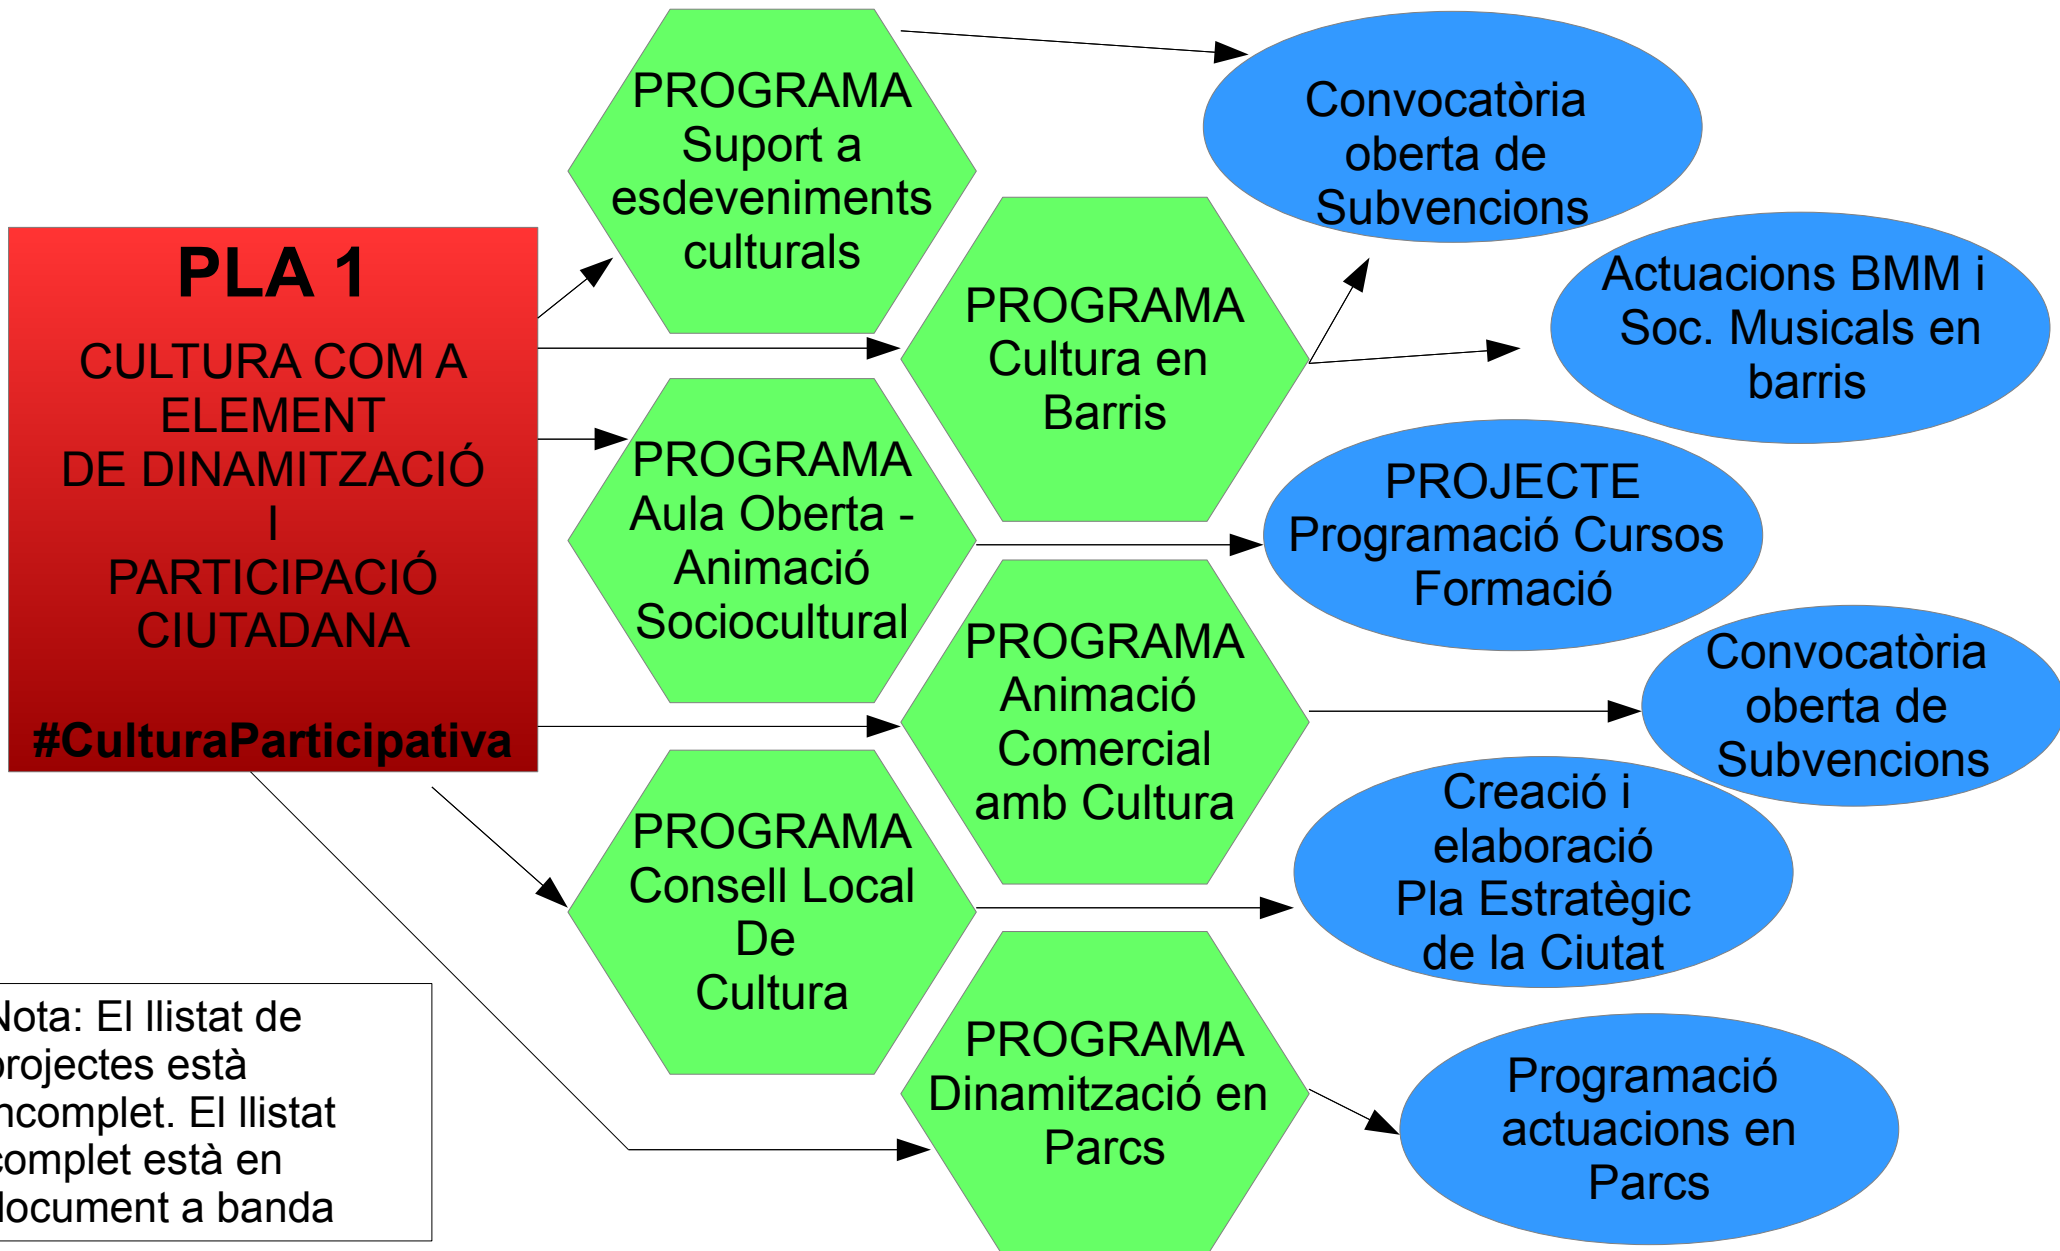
PLA 1

CULTURA COM A ELEMENT DE DINAMITZACIÓ I PARTICIPACIÓ CIUTADANA

#CulturaParticipativa

PROGRAMA Suport a esdeveniments culturals

PROGRAMA Cultura en Barris

PROGRAMA Aula Oberta - Animació Sociocultural

PROGRAMA Animació Comercial amb Cultura

PROGRAMA Consell Local De Cultura

PROGRAMA Dinamització en Parcs

Convocatòria oberta de Subvencions

Actuacions BMM i Soc. Musicals en barris

PROJECTE Programació Cursos Formació

Convocatòria oberta de Subvencions

Creació i elaboració Pla Estratègic de la Ciutat

Programació actuacions en Parcs

Nota: El llistat de projectes està incomplet. El llistat complet està en document a banda